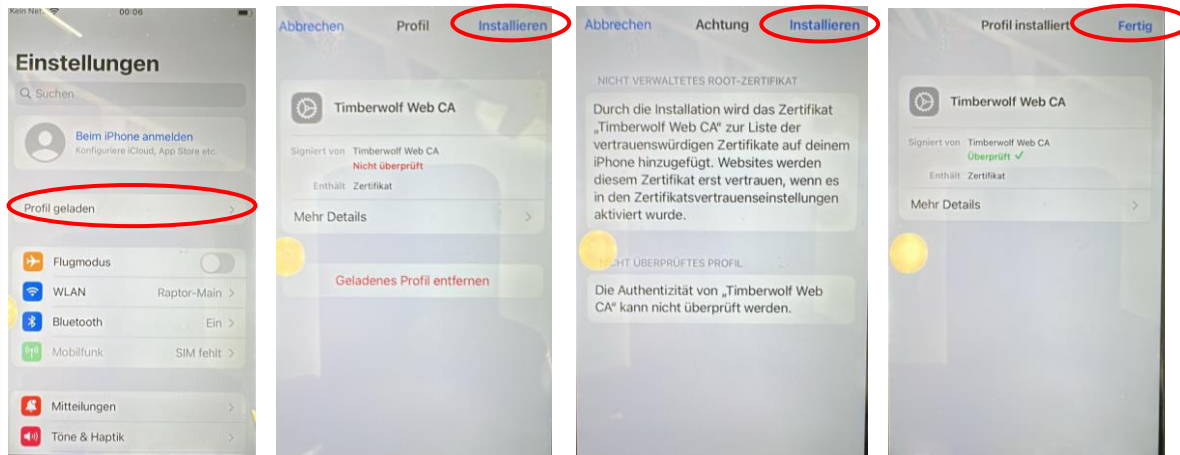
Kein Netz 00:06

Einstellungen

Suchen

Beim iPhone anmelden
Konfiguriere iCloud, App Store etc.

Profil geladen

Flugmodus

WLAN Raptor-Main

Bluetooth Ein

Mobilfunk SIM fehlt

Mitteilungen

Töne & Haptik

Abbrechen Profil Installieren

Timberwolf Web CA

Signiert von Timberwolf Web CA
Nicht überprüft

Enthält Zertifikat

Mehr Details

Geladenes Profil entfernen

Abbrechen Achtung Installieren

NICHT VERWALTETES ROOT-ZERTIFIKAT

Durch die Installation wird das Zertifikat „Timberwolf Web CA" zur Liste der vertrauenswürdigen Zertifikate auf deinem iPhone hinzugefügt. Websites werden diesem Zertifikat erst vertrauen, wenn es in den Zertifikatsvertrauenseinstellungen aktiviert wurde.

NICHT ÜBERPRÜFTES PROFIL

Die Authentizität von „Timberwolf Web CA" kann nicht überprüft werden.

Profil installiert Fertig

Timberwolf Web CA

Signiert von Timberwolf Web CA
Überprüft ✓

Enthält Zertifikat

Mehr Details